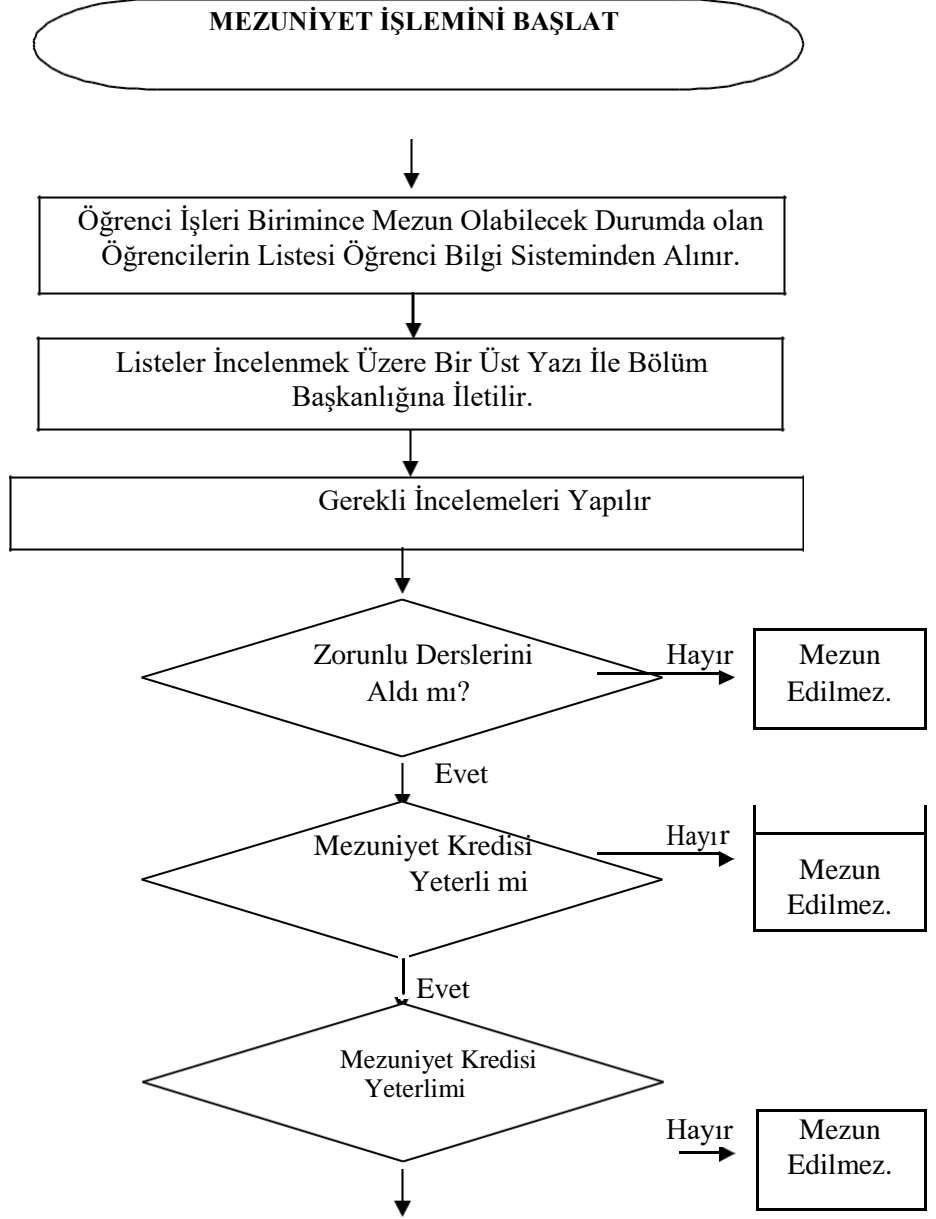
MEZUNİYET İŞLEMİNİ BAŞLAT

Öğrenci İşleri Birimince Mezun Olabilecek Durumda olan Öğrencilerin Listesi Öğrenci Bilgi Sisteminden Alınır.

Listeler İncelenmek Üzere Bir Üst Yazı İle Bölüm Başkanlığına İletilir.

Gerekli İncelemeleri Yapılır

Zorunlu Derslerini Aldı mı?

Hayır

Mezun Edilmez.

Evet

Mezuniyet Kredisi Yeterli mi

Hayır

Mezun Edilmez.

Evet

Mezuniyet Kredisi Yeterlimi

Hayır

Mezun Edilmez.